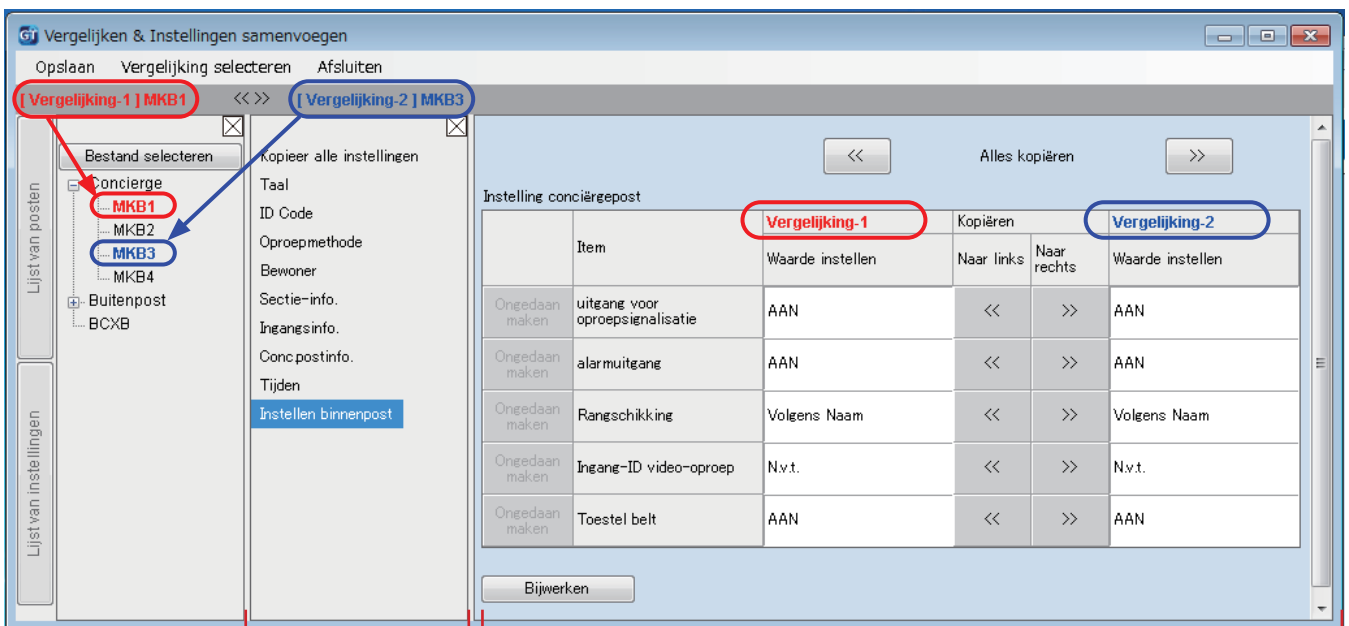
GT Vergelijken & Instellingen samenvoegen

Opslaan Vergelijking selecteren Afsluiten

[ Vergelijking-1 ] MKB1 << >> [ Vergelijking-2 ] MKB3

Lijst van posten

Lijst van instellingen

Bestand selecteren
Concierge
MKB1
MKB2
MKB3
MKB4
Buitenpost
BCXB

Kopieer alle instellingen
Taal
ID Code
Oproepmethode
Bewoner
Sectie-info.
Ingangsinfo.
Concpostinfo.
Tijden
Instellen binnenpost

<< Alles kopiëren >>

Instelling conciërgepost

| | Item | Vergelijking-1 | Kopiëren | | Vergelijking-2 |
|---|---|---|---|---|---|
| | | Waarde instellen | Naar links | Naar rechts | Waarde instellen |
| Ongedaan maken | uitgang voor oproepsignalisatie | AAN | << | >> | AAN |
| Ongedaan maken | alarmuitgang | AAN | << | >> | AAN |
| Ongedaan maken | Rangschikking | Volgens Naam | << | >> | Volgens Naam |
| Ongedaan maken | Ingang-ID video-oproep | N.v.t. | << | >> | N.v.t. |
| Ongedaan maken | Toestel belt | AAN | << | >> | AAN |

Bijwerken